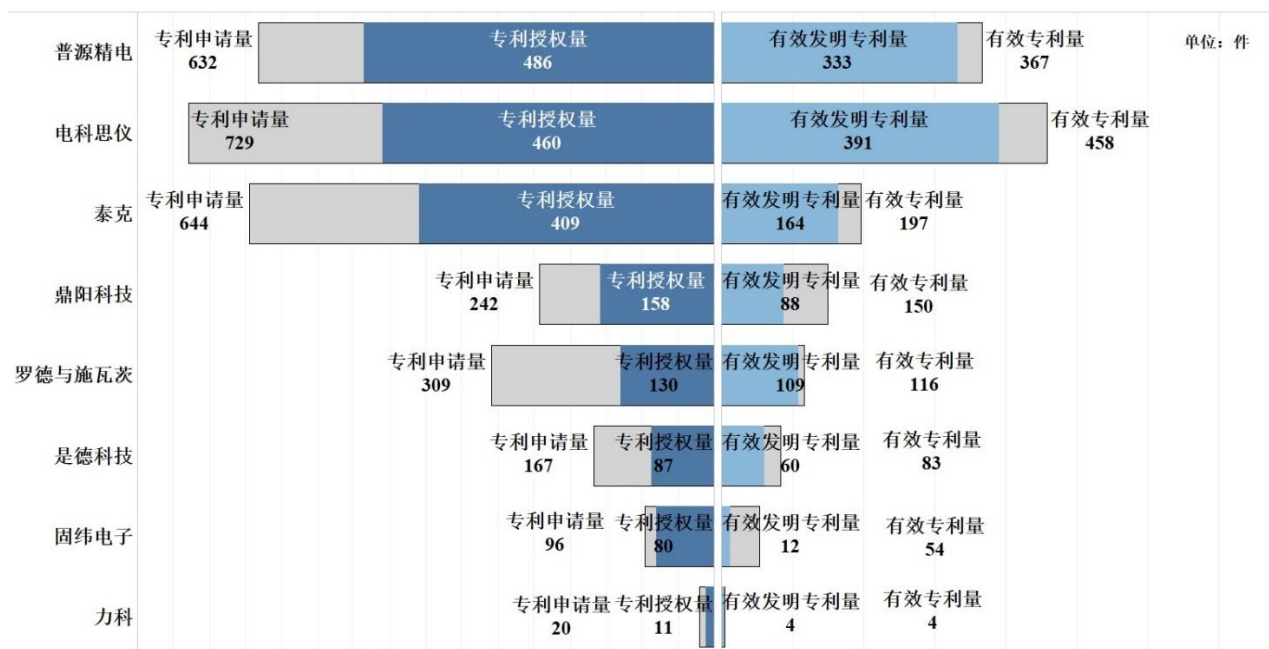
单位：件

普源精电
专利申请量 632
专利授权量 486
有效发明专利量 333
有效专利量 367

电科思仪
专利申请量 729
专利授权量 460
有效发明专利量 391
有效专利量 458

泰克
专利申请量 644
专利授权量 409
有效发明专利量 164
有效专利量 197

鼎阳科技
专利申请量 242
专利授权量 158
有效发明专利量 88
有效专利量 150

罗德与施瓦茨
专利申请量 309
专利授权量 130
有效发明专利量 109
有效专利量 116

是德科技
专利申请量 167
专利授权量 87
有效发明专利量 60
有效专利量 83

固纬电子
专利申请量 96
专利授权量 80
有效发明专利量 12
有效专利量 54

力科
专利申请量 20
专利授权量 11
有效发明专利量 4
有效专利量 4